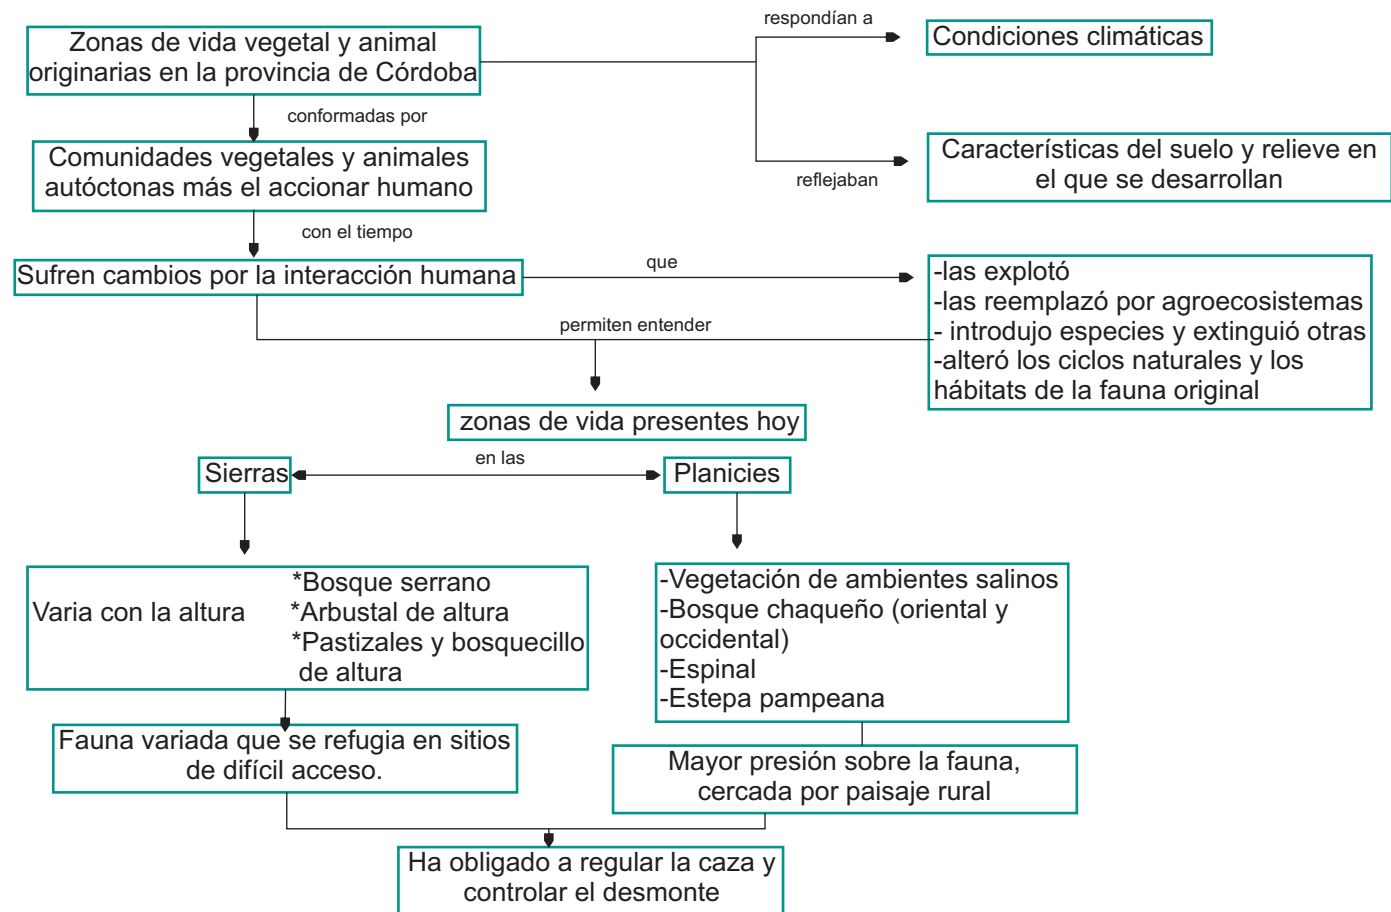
Zonas de vida vegetal y animal originarias en la provincia de Córdoba

respondían a

Condiciones climáticas

reflejaban

Características del suelo y relieve en el que se desarrollan

conformadas por

Comunidades vegetales y animales autóctonas más el accionar humano

con el tiempo

Sufren cambios por la interacción humana

que

-las explotó
-las reemplazó por agroecosistemas
- introdujo especies y extinguió otras
-alteró los ciclos naturales y los hábitats de la fauna original

permiten entender

zonas de vida presentes hoy

en las

Sierras

Planicies

Varia con la altura *Bosque serrano
*Arbustal de altura
*Pastizales y bosquecillo de altura

-Vegetación de ambientes salinos
-Bosque chaqueño (oriental y occidental)
-Espinal
-Estepa pampeana

Fauna variada que se refugia en sitios de difícil acceso.

Mayor presión sobre la fauna, cercada por paisaje rural

Ha obligado a regular la caza y controlar el desmonte